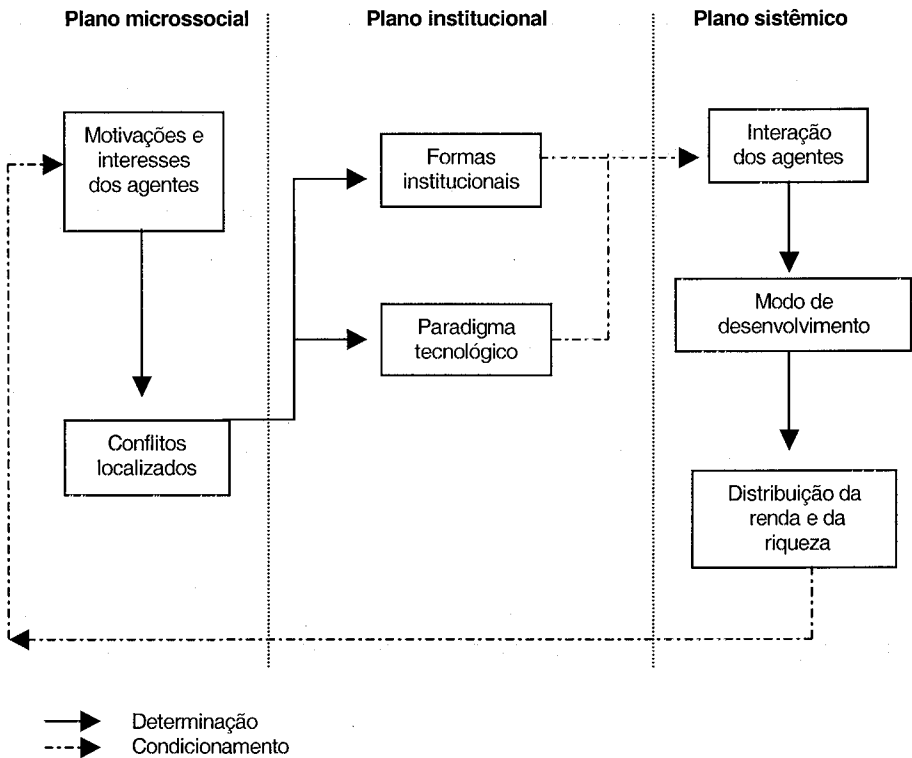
Plano microssocial

Plano institucional

Plano sistêmico

Motivações e interesses dos agentes

Conflitos localizados

Formas institucionais

Paradigma tecnológico

Interação dos agentes

Modo de desenvolvimento

Distribuição da renda e da riqueza

Determinação
Condicionamento